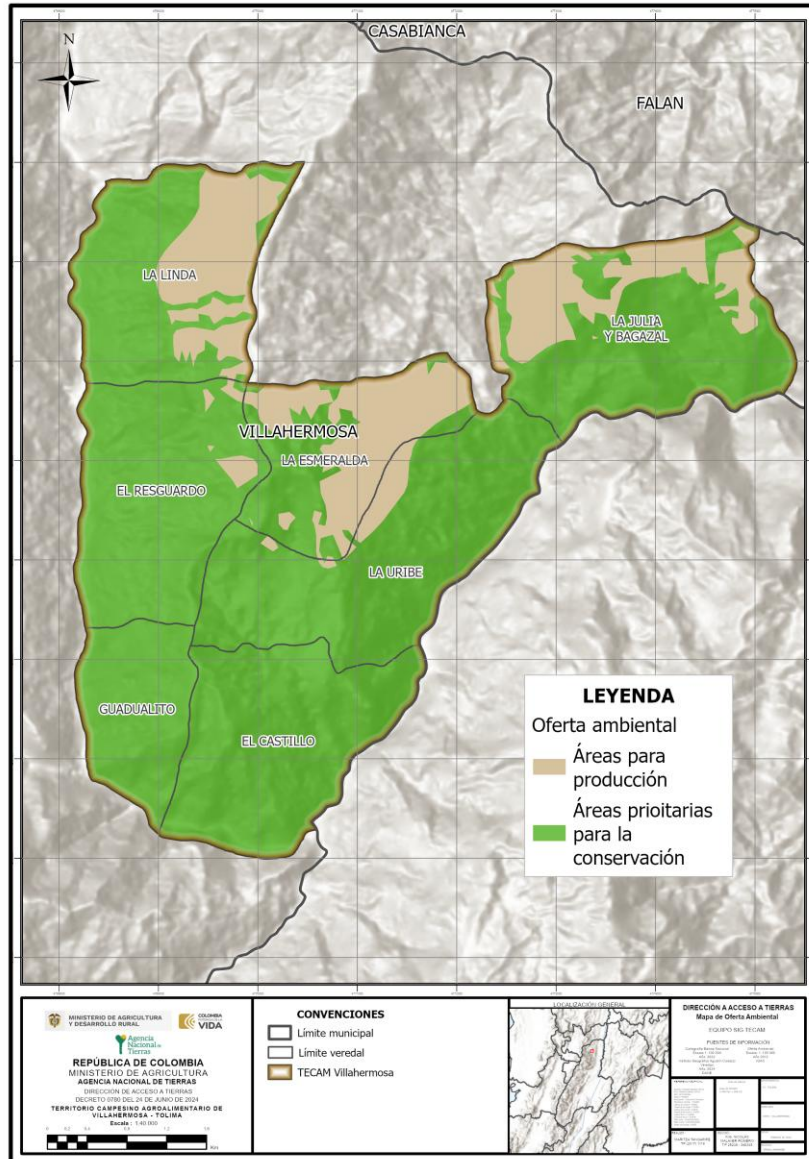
N

CASABIANCA

FALAN

LA LINDA

LA JULIA Y BAGAZAL

VILLAHERMOSA

LA ESMERALDA

EL RESGUARDO

LA URIBE

GUADUALITO

EL CASTILLO

LEYENDA

Oferta ambiental

Áreas para producción

Áreas prioitarias para la conservación

MINISTERIO DE AGRICULTURA Y DESARROLLO RURAL

COLOMBIA VIDA

Agencia Nacional de Tierras

REPÚBLICA DE COLOMBIA
MINISTERIO DE AGRICULTURA
AGENCIA NACIONAL DE TIERRAS
DIRECCIÓN DE ACCESO A TIERRAS
DECRETO 0780 DEL 24 DE JUNIO DE 2024
TERRITORIO CAMPESINO AGROALIMENTARIO DE VILLAHERMOSA - TOLIMA
Escala : 1:40 000

CONVENCIONES
Límite municipal
Límite veredal
TECAM Villahermosa

LOCALIZACIÓN GENERAL

DIRECCIÓN A ACCESO A TIERRAS
Mapa de Oferta Ambiental
EQUIPO SIG-TECAM
FUENTES DE INFORMACIÓN
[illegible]